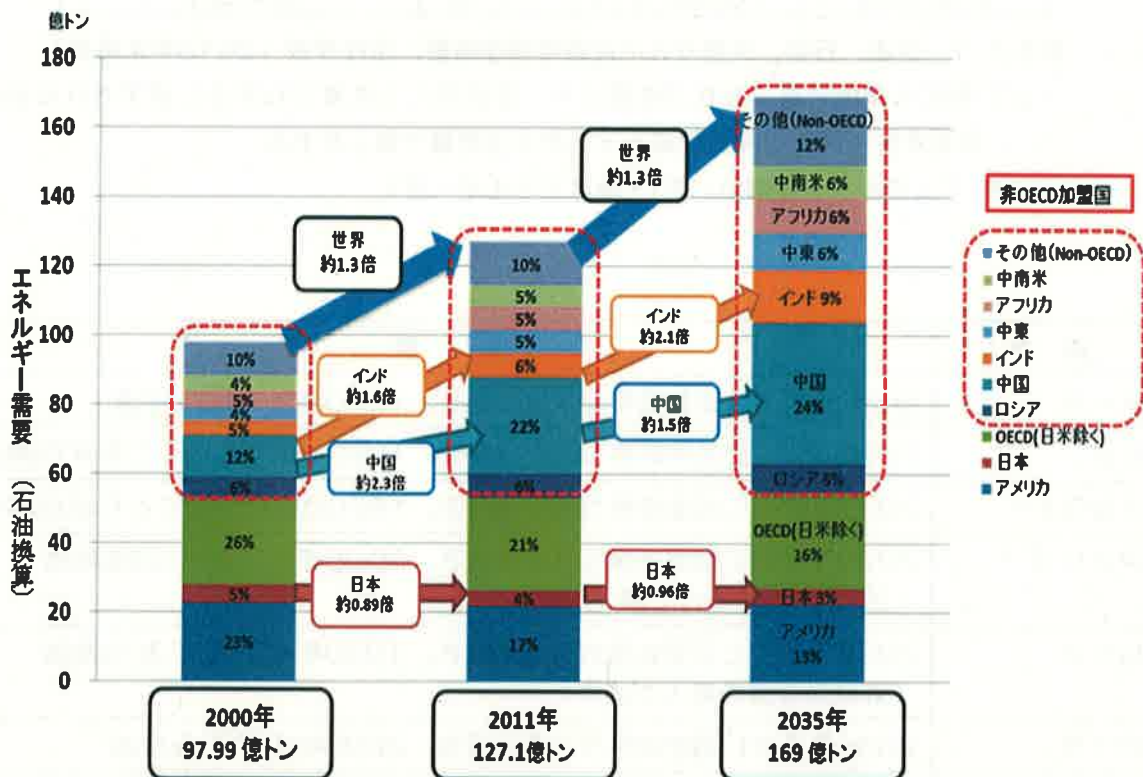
億トン
180
160
140
120
100
80
60
40
20
0

エネルギー需要（石油換算）

10%
4%
5%
4%
5%
12%
6%
26%
5%
23%

10%
5%
5%
5%
6%
22%
6%
21%
4%
17%

その他(Non-OECD) 12%
中南米 6%
アフリカ 6%
中東 6%
インド 9%
中国 24%
ロシア 5%
OECD(日米除く) 16%
日本 3%
アメリカ 13%

世界 約1.3倍
世界 約1.3倍
インド 約1.6倍
インド 約2.1倍
中国 約2.3倍
中国 約1.5倍
日本 約0.89倍
日本 約0.96倍

2000年 97.99 億トン
2011年 127.1億トン
2035年 169 億トン

非OECD加盟国
その他(Non-OECD)
中南米
アフリカ
中東
インド
中国
ロシア
OECD(日米除く)
日本
アメリカ